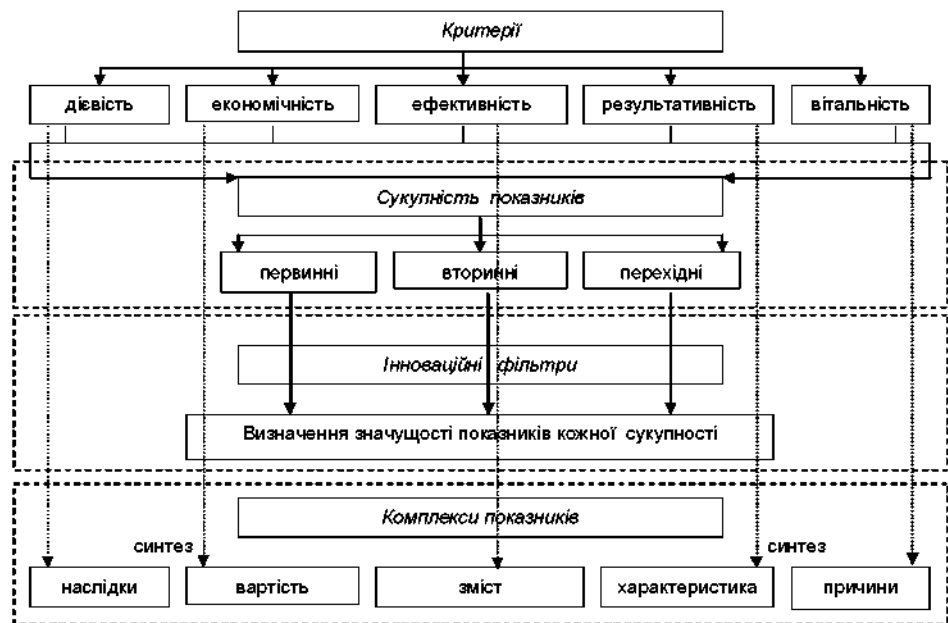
Критерії

дієвість
економічність
ефективність
результативність
вітальність

Сукупність показників

первинні
вторинні
перехідні

Інноваційні фільтри

Визначення значущості показників кожної сукупності

Комплекси показників

синтез
синтез

наслідки
вартість
зміст
характеристика
причини